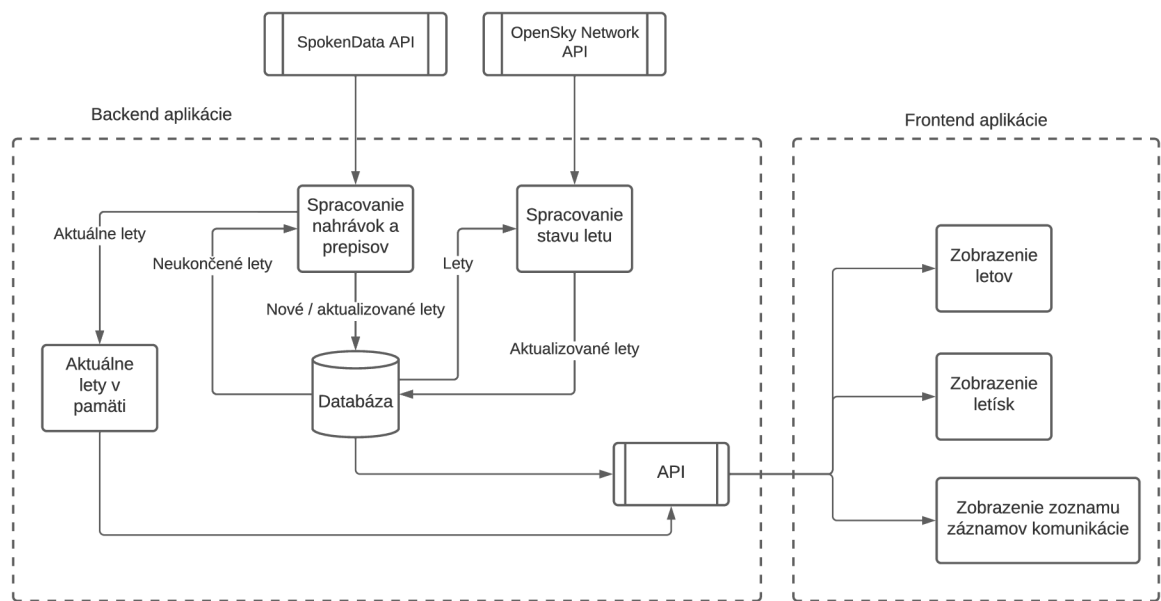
SpokenData API

OpenSky Network API

Backend aplikácie

Frontend aplikácie

Spracovanie nahrávok a prepisov

Spracovanie stavu letu

Aktuálne lety

Neukončené lety

Lety

Nové / aktualizované lety

Aktualizované lety

Aktuálne lety v pamäti

Databáza

API

Zobrazenie letov

Zobrazenie letísk

Zobrazenie zoznamu záznamov komunikácie